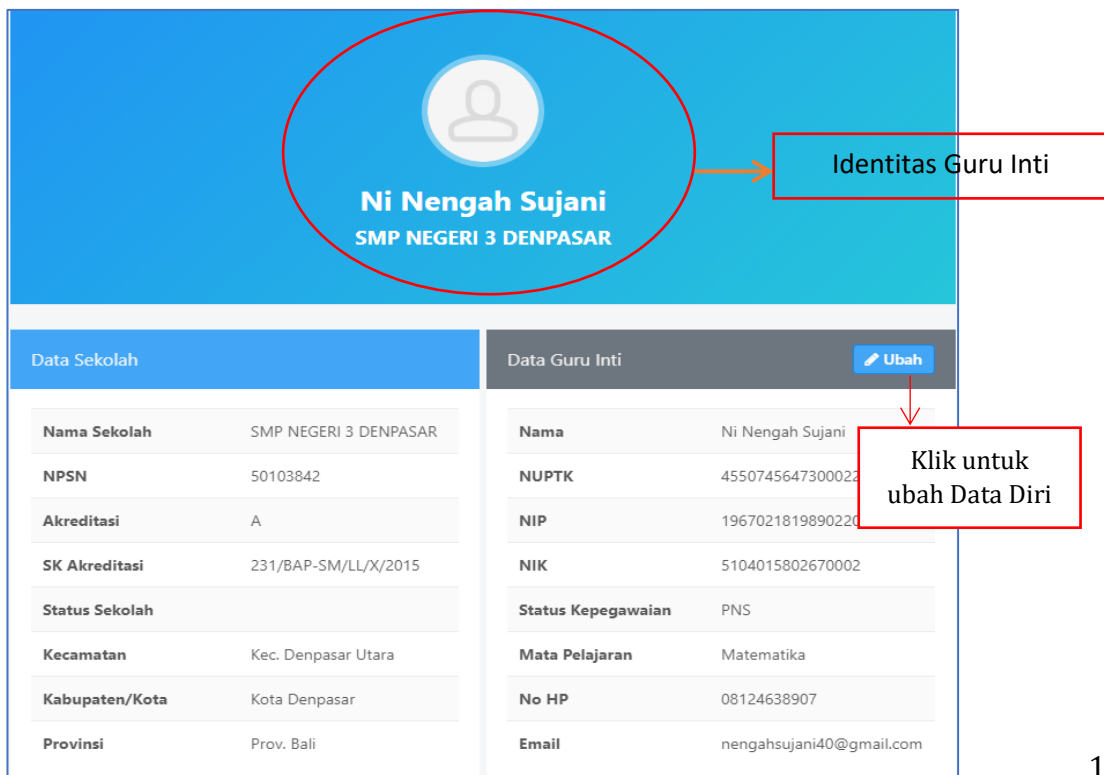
Ni Nengah Sujani
SMP NEGERI 3 DENPASAR

Identitas Guru Inti

Data Sekolah

| Nama Sekolah | SMP NEGERI 3 DENPASAR |
|---|---|
| NPSN | 50103842 |
| Akreditasi | A |
| SK Akreditasi | 231/BAP-SM/LL/X/2015 |
| Status Sekolah | |
| Kecamatan | Kec. Denpasar Utara |
| Kabupaten/Kota | Kota Denpasar |
| Provinsi | Prov. Bali |

Data Guru Inti
Ubah

| Nama | Ni Nengah Sujani |
|---|---|
| NUPTK | 4550745647300022 |
| NIP | 196702181989022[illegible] |
| NIK | 5104015802670002 |
| Status Kepegawaian | PNS |
| Mata Pelajaran | Matematika |
| No HP | 08124638907 |
| Email | nengahsujani40@gmail.com |

Klik untuk ubah Data Diri

1